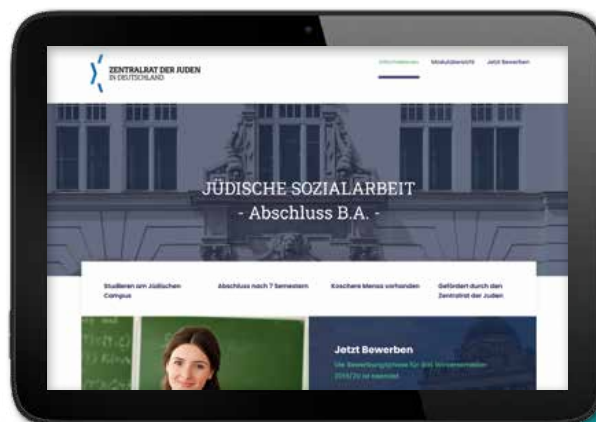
ZENTRALRAT DER JUDEN IN DEUTSCHLAND

Informationen Modulübersicht Jetzt Bewerben

JÜDISCHE SOZIALARBEIT
- Abschluss B.A. -

Studieren am Jüdischen Campus

Abschluss nach 7 Semestern

Koschere Mensa vorhanden

Gefördert durch den Zentralrat der Juden

Jetzt Bewerben

Die Bewerbungsphase für das Wintersemester 2019/20 ist beendet.